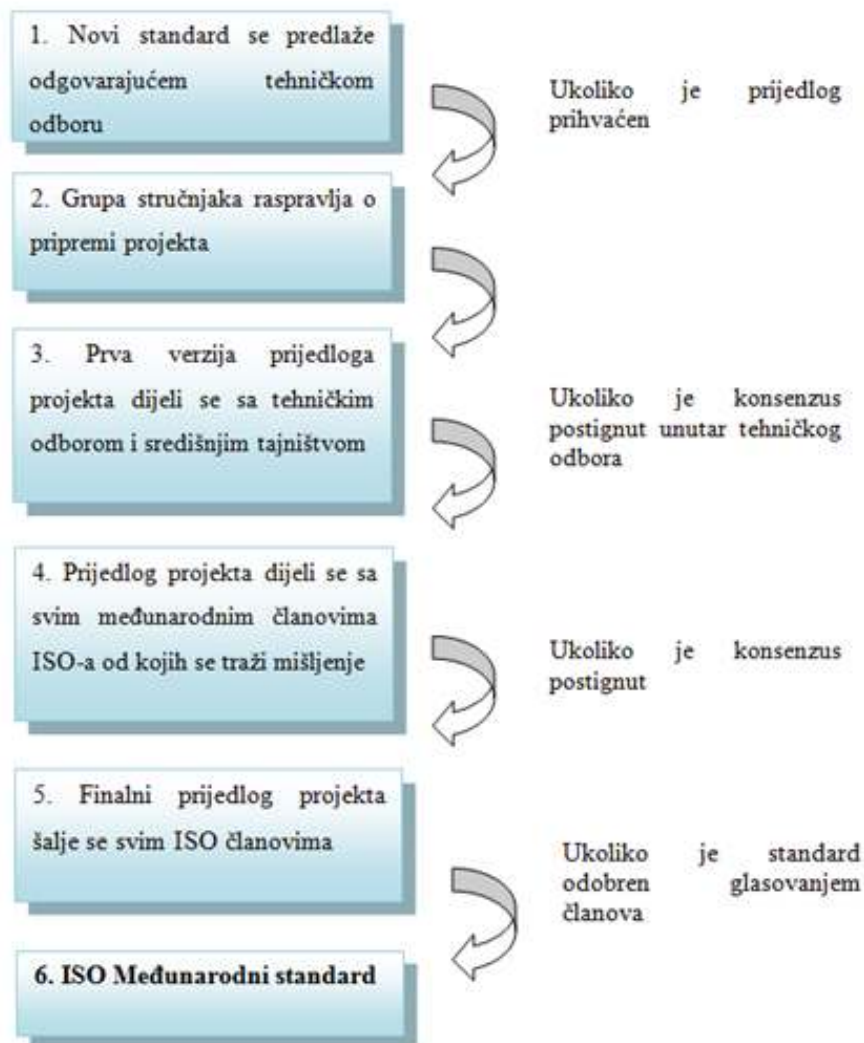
1. Novi standard se predlaže odgovarajućem tehničkom odboru

Ukoliko je prijedlog prihvaćen

2. Grupa stručnjaka raspravlja o pripremi projekta

3. Prva verzija prijedloga projekta dijeli se sa tehničkim odborom i središnjim tajništvom

Ukoliko je konsenzus postignut unutar tehničkog odbora

4. Prijedlog projekta dijeli se sa svim međunarodnim članovima ISO-a od kojih se traži mišljenje

Ukoliko je konsenzus postignut

5. Finalni prijedlog projekta šalje se svim ISO članovima

Ukoliko je standard odobren glasovanjem članova

**6. ISO Međunarodni standard**